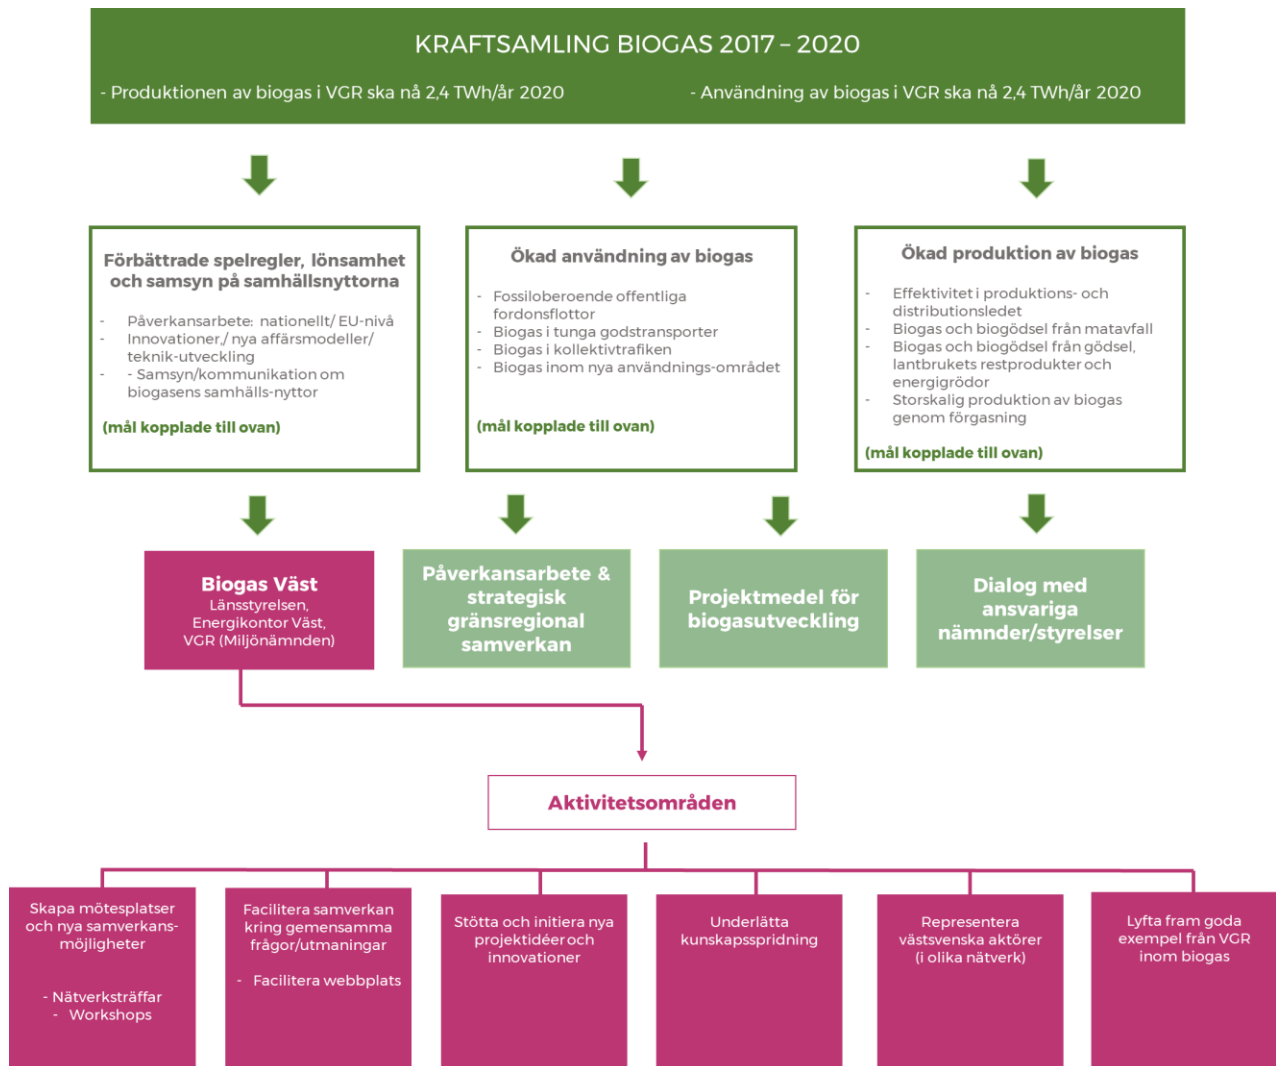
KRAFTSAMLING BIOGAS 2017 – 2020

- Produktionen av biogas i VGR ska nå 2,4 TWh/år 2020

- Användning av biogas i VGR ska nå 2,4 TWh/år 2020

Förbättrade spelregler, lönsamhet och samsyn på samhällsnyttorna

- Påverkansarbete: nationellt/ EU-nivå
- Innovationer,/ nya affärsmodeller/ teknik-utveckling
- - Samsyn/kommunikation om biogasens samhälls-nyttor

(mål kopplade till ovan)

Ökad användning av biogas

- Fossiloberoende offentliga fordonsflottor
- Biogas i tunga godstransporter
- Biogas i kollektivtrafiken
- Biogas inom nya användnings-området

(mål kopplade till ovan)

Ökad produktion av biogas

- Effektivitet i produktions- och distributionsledet
- Biogas och biogödsel från matavfall
- Biogas och biogödsel från gödsel, lantbrukets restprodukter och energigrödor
- Storskalig produktion av biogas genom förgasning

(mål kopplade till ovan)

Biogas Väst
Länsstyrelsen, Energikontor Väst, VGR (Miljönämnden)

Påverkansarbete & strategisk gränsregional samverkan

Projektmedel för biogasutveckling

Dialog med ansvariga nämnder/styrelser

Aktivitetsområden

Skapa mötesplatser och nya samverkans-möjligheter

- Nätverksträffar
- Workshops

Facilitera samverkan kring gemensamma frågor/utmaningar

- Facilitera webbplats

Stötta och initiera nya projektidéer och innovationer

Underlätta kunskapsspridning

Representera västsvenska aktörer (i olika nätverk)

Lyfta fram goda exempel från VGR inom biogas